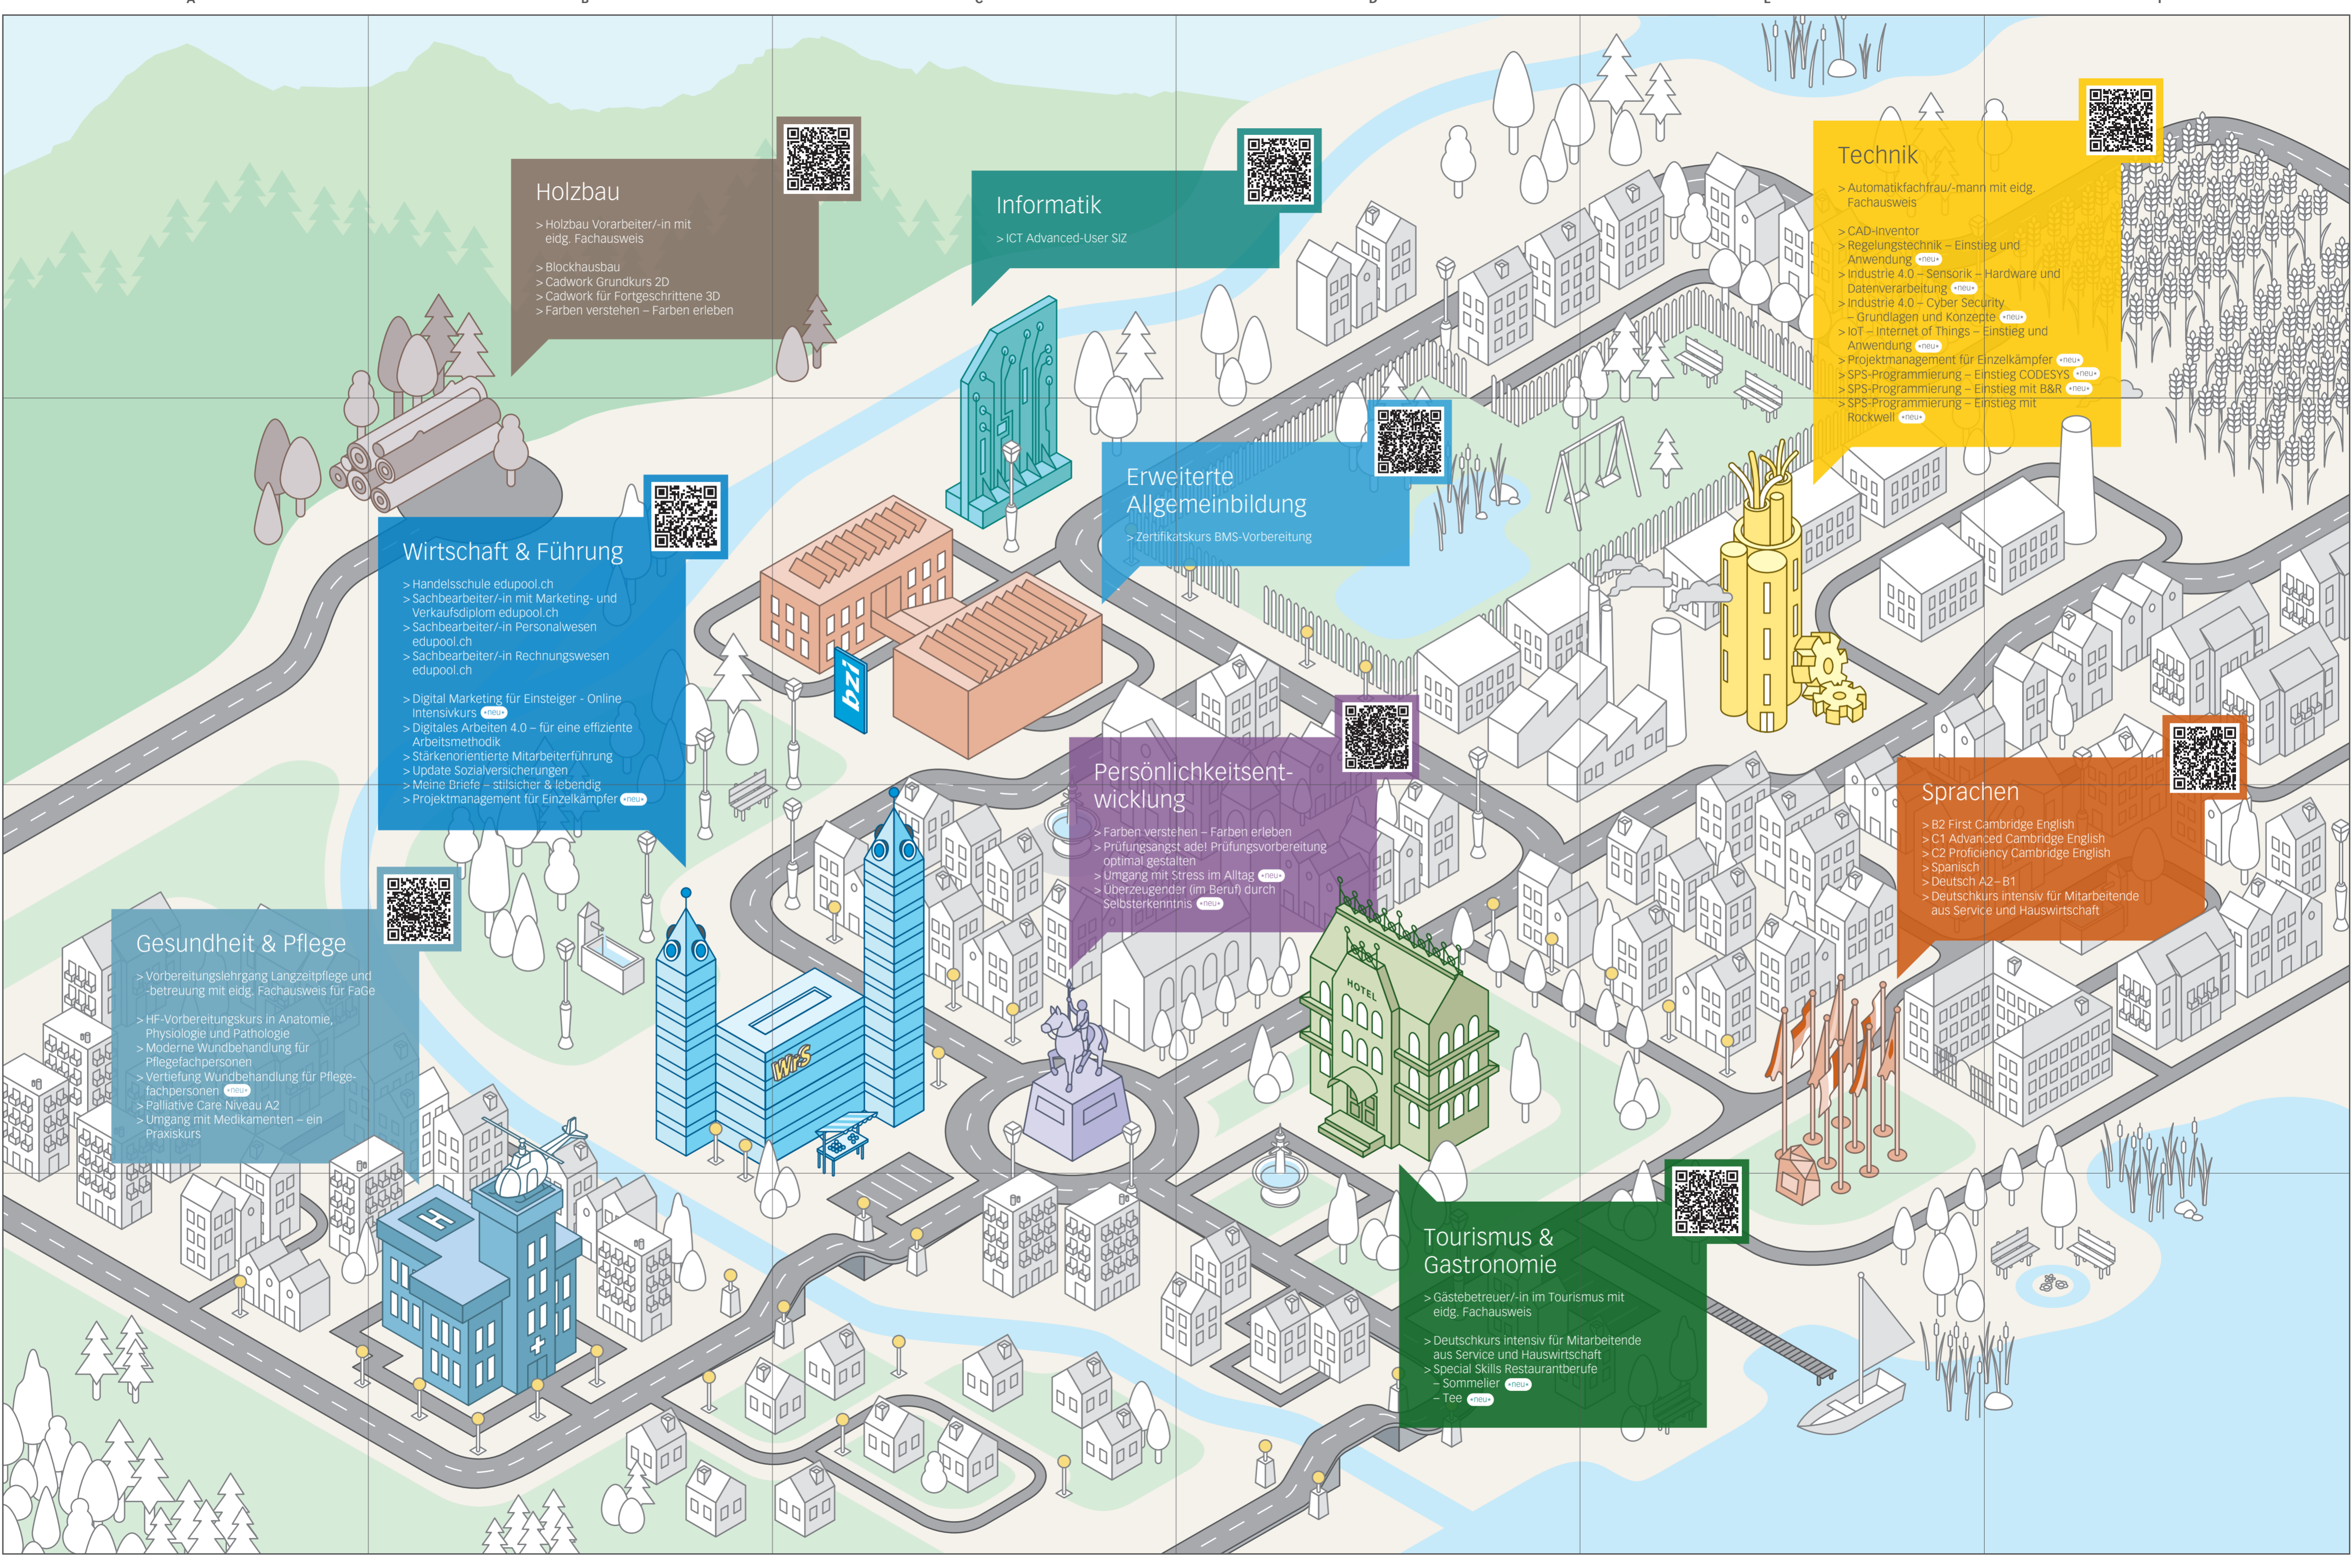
Holzbau

> Holzbau Vorarbeiter/-in mit eidg. Fachausweis

> Blockhausbau
> Cadwork Grundkurs 2D
> Cadwork für Fortgeschrittene 3D
> Farben verstehen – Farben erleben

Informatik

> ICT Advanced-User SIZ

Technik

> Automatikfachfrau/-mann mit eidg. Fachausweis

> CAD-Inventor
> Regelungstechnik – Einstieg und Anwendung «neu»
> Industrie 4.0 – Sensorik – Hardware und Datenverarbeitung «neu»
> Industrie 4.0 – Cyber Security – Grundlagen und Konzepte «neu»
> IoT – Internet of Things – Einstieg und Anwendung «neu»
> Projektmanagement für Einzelkämpfer «neu»
> SPS-Programmierung – Einstieg CODESYS «neu»
> SPS-Programmierung – Einstieg mit B&R «neu»
> SPS-Programmierung – Einstieg mit Rockwell «neu»

Erweiterte Allgemeinbildung

> Zertifikatskurs BMS-Vorbereitung

Wirtschaft & Führung

> Handelsschule edupool.ch
> Sachbearbeiter/-in mit Marketing- und Verkaufsdiplom edupool.ch
> Sachbearbeiter/-in Personalwesen edupool.ch
> Sachbearbeiter/-in Rechnungswesen edupool.ch

> Digital Marketing für Einsteiger - Online Intensivkurs «neu»
> Digitales Arbeiten 4.0 – für eine effiziente Arbeitsmethodik
> Stärkenorientierte Mitarbeiterführung
> Update Sozialversicherungen
> Meine Briefe – stilsicher & lebendig
> Projektmanagement für Einzelkämpfer «neu»

bzi

Persönlichkeitsentwicklung

> Farben verstehen – Farben erleben
> Prüfungsangst ade! Prüfungsvorbereitung optimal gestalten
> Umgang mit Stress im Alltag «neu»
> Überzeugender (im Beruf) durch Selbsterkenntnis «neu»

Sprachen

> B2 First Cambridge English
> C1 Advanced Cambridge English
> C2 Proficiency Cambridge English
> Spanisch
> Deutsch A2 – B1
> Deutschkurs intensiv für Mitarbeitende aus Service und Hauswirtschaft

Gesundheit & Pflege

> Vorbereitungslehrgang Langzeitpflege und -betreuung mit eidg. Fachausweis für FaGe

> HF-Vorbereitungskurs in Anatomie, Physiologie und Pathologie
> Moderne Wundbehandlung für Pflegefachpersonen
> Vertiefung Wundbehandlung für Pflegefachpersonen «neu»
> Palliative Care Niveau A2
> Umgang mit Medikamenten – ein Praxiskurs

WirS

HOTEL

Tourismus & Gastronomie

> Gästebetreuer/-in im Tourismus mit eidg. Fachausweis

> Deutschkurs intensiv für Mitarbeitende aus Service und Hauswirtschaft
> Special Skills Restaurantberufe
– Sommelier «neu»
– Tee «neu»